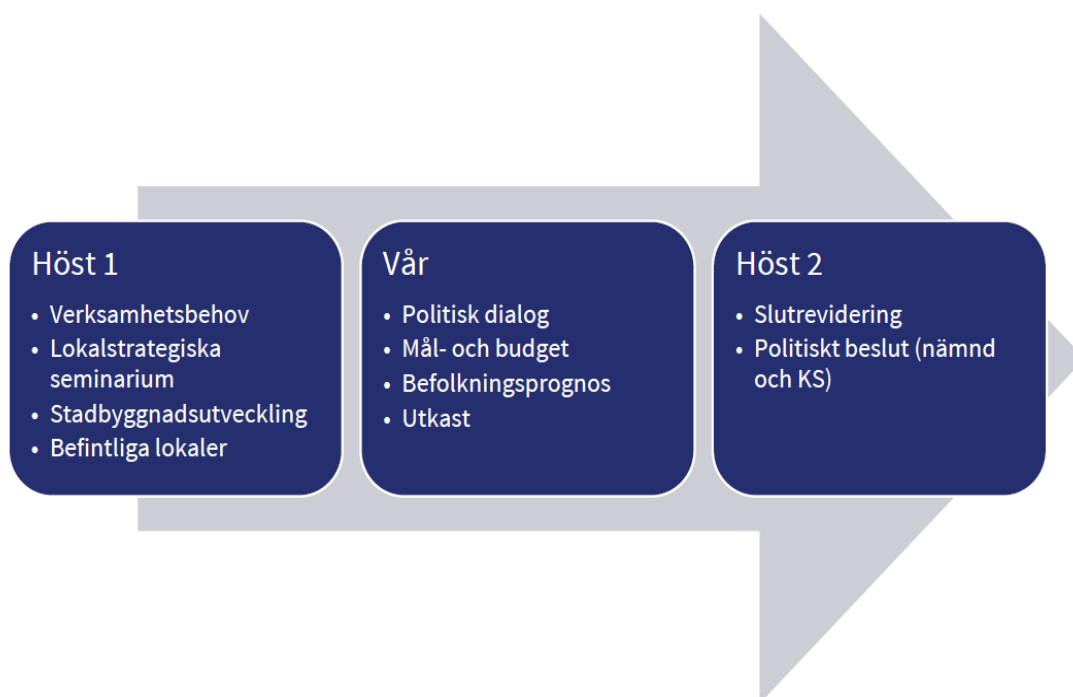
Höst 1

- Verksamhetsbehov
- Lokalstrategiska seminarium
- Stadbyggnadsutveckling
- Befintliga lokaler

Vår

- Politisk dialog
- Mål- och budget
- Befolkningsprognos
- Utkast

Höst 2

- Slutrevidering
- Politiskt beslut (nämnd och KS)